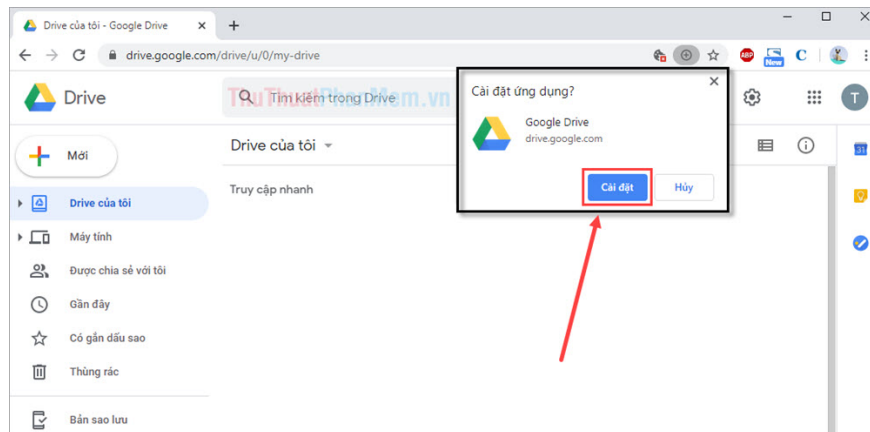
Drive của tôi - Google Drive

drive.google.com/drive/u/0/my-drive

Drive

Tìm kiếm trong Drive

TaiThuThuatPhanMem.vn

Mới

Drive của tôi

Máy tính

Được chia sẻ với tôi

Gần đây

Có gắn dấu sao

Thùng rác

Bản sao lưu

Drive của tôi

Truy cập nhanh

Cài đặt ứng dụng?

Google Drive
drive.google.com

Cài đặt

Hủy

T